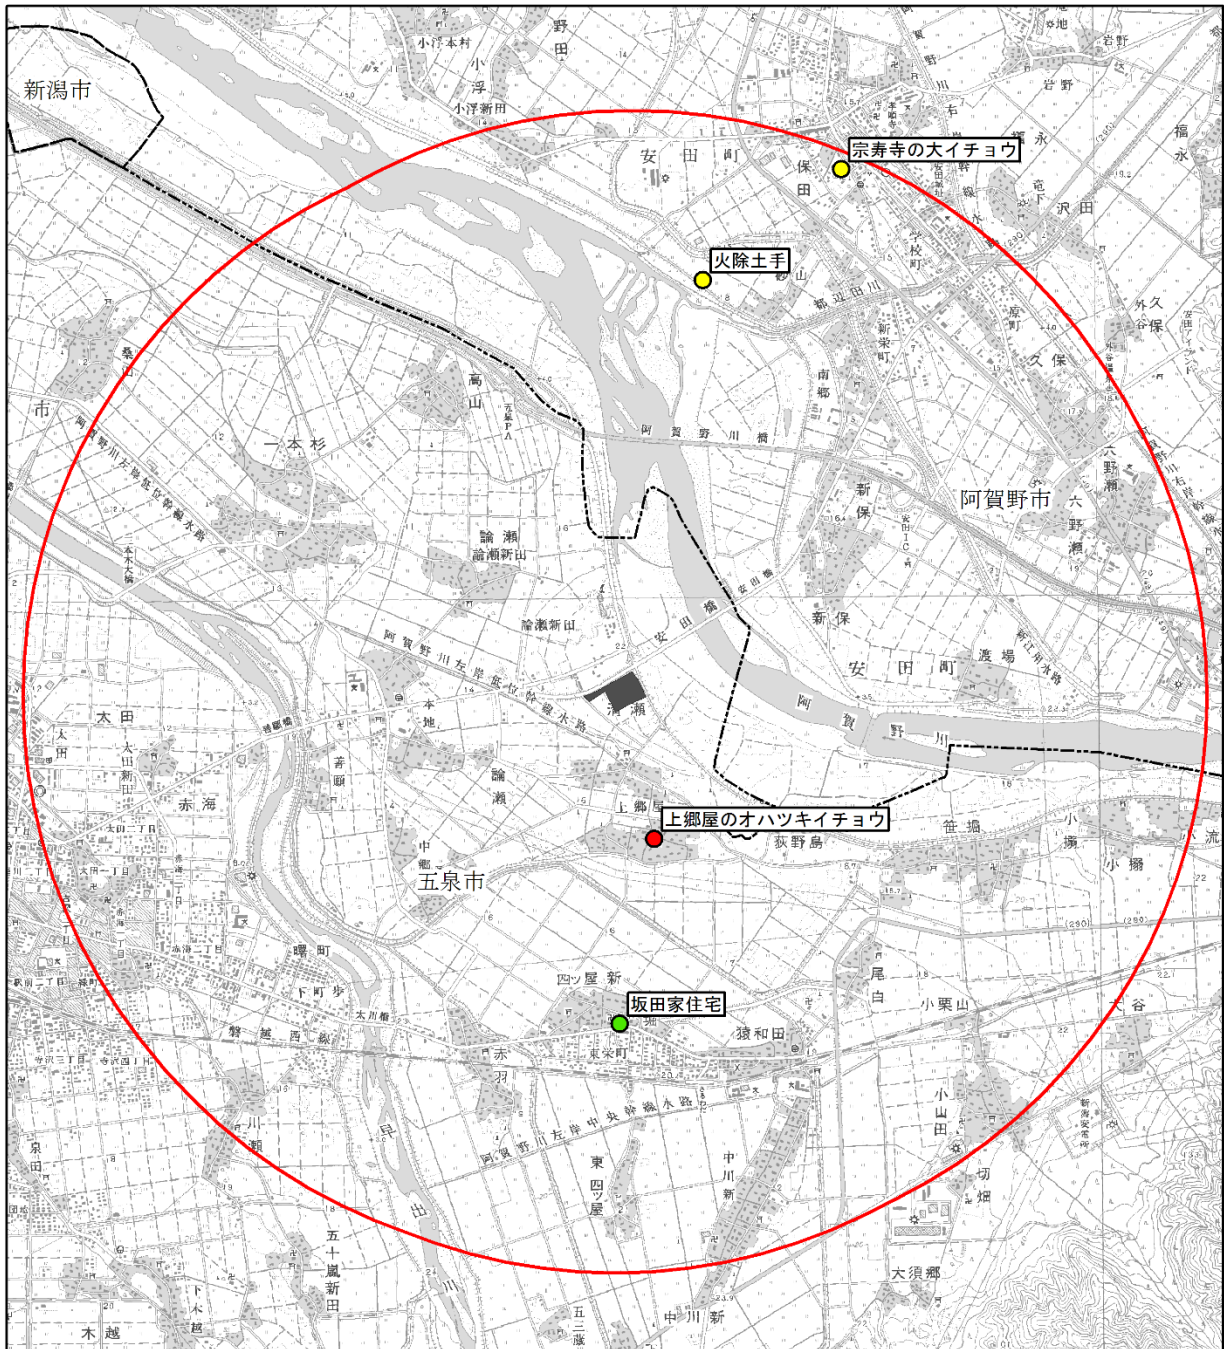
新潟市
宗寿寺の大イチョウ
火除土手
阿賀野市
上郷屋のオハツキイチョウ
五泉市
坂田家住宅
小浮本村
野田
小浮
小浮新田
安田町
保田
岩野
福永
沢田
外久保
久保
新栄町
南郷
阿賀野川橋
新保
六野瀬
高山
一本杉
論瀬
論瀬新田
安田橋
新保
安田町
渡場
阿賀野川
阿賀野川左岸低位幹線水路
本地
沢瀬
太田
赤海
論瀬
上郷屋
荻野島
笹堀
小瀬
中郷
曙町
下町
四ツ屋新
尾白
小栗山
猿和田
赤羽
東栄町
阿賀野川左岸中央幹線水路
東四ツ屋
中川新
小山田
切畑
大須郷
五十嵐新田
川瀬
泉田
木越
中川新
太川橋
磐越西線
新江用水路
大谷
市